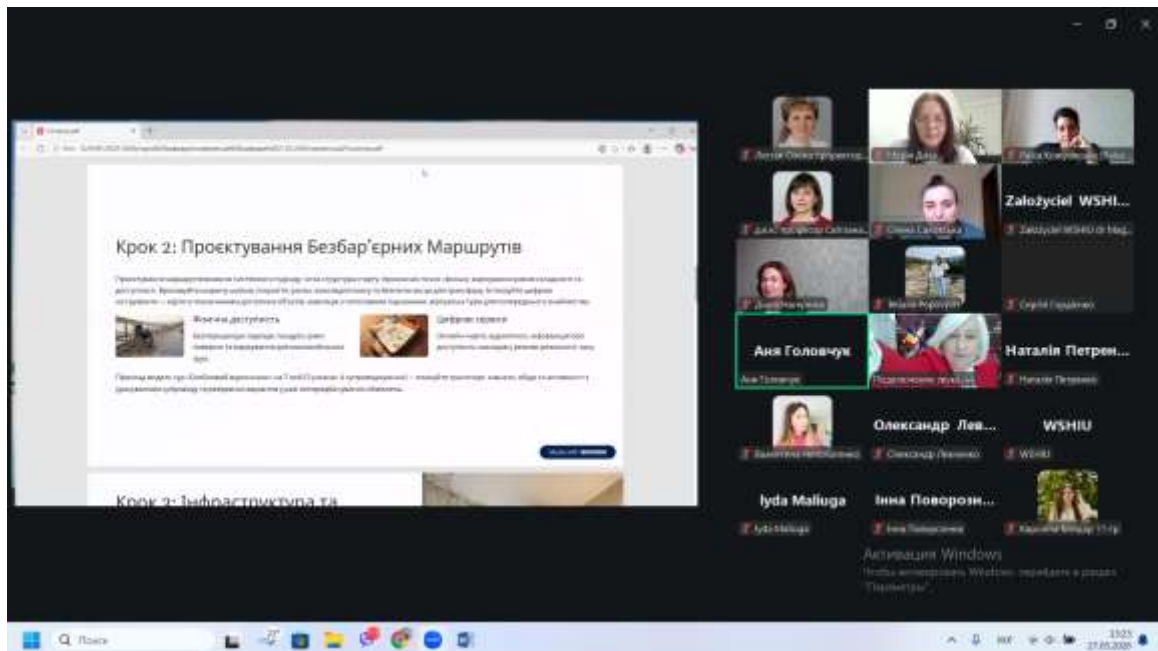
Крок 2: Проєктування Безбар'єрних Маршрутів

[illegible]

Фізична доступність

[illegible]

Цифрові сервіси

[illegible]

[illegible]

Крок 3: Інфраструктура та

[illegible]

Założyciel WSHI...

Аня Головчук

Наталія Петрен...

Олександр Лев...

WSHIU

Iyda Maliuga

Інна Поворозн...

Активация Windows
Чтобы активировать Windows, перейдите в раздел "Параметры".

Поиск